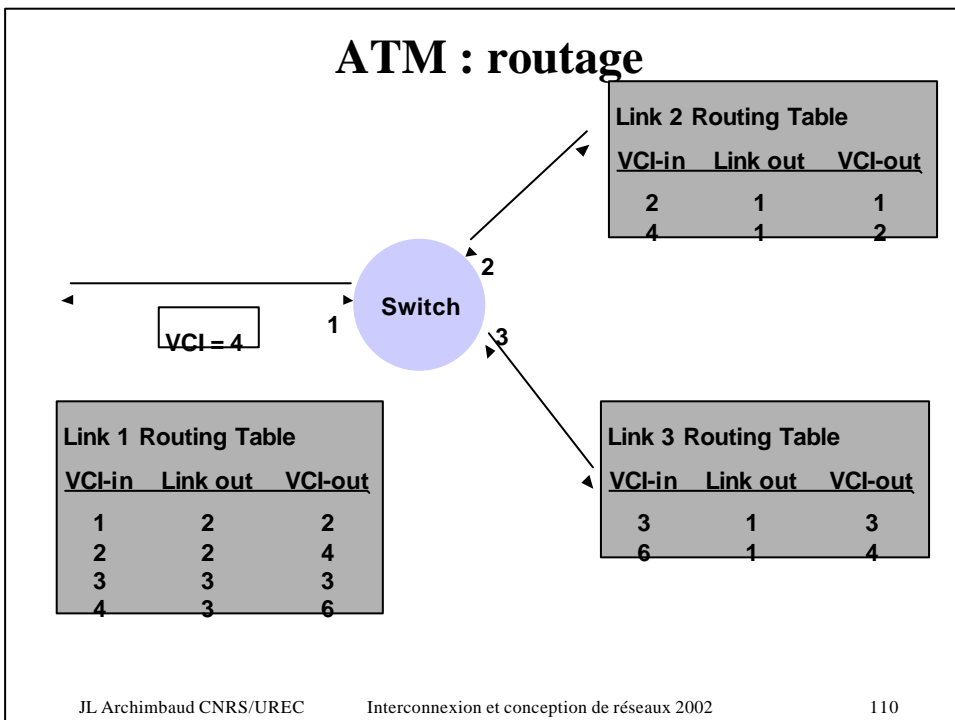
ATM : routage

Link 2 Routing Table

| VCI-in | Link out | VCI-out |
|---|---|---|
| 2 | 1 | 1 |
| 4 | 1 | 2 |

2

Switch

1

VCI = 4

3

Link 1 Routing Table

| VCI-in | Link out | VCI-out |
|---|---|---|
| 1 | 2 | 2 |
| 2 | 2 | 4 |
| 3 | 3 | 3 |
| 4 | 3 | 6 |

Link 3 Routing Table

| VCI-in | Link out | VCI-out |
|---|---|---|
| 3 | 1 | 3 |
| 6 | 1 | 4 |

JL Archimbaud CNRS/UREC Interconnexion et conception de réseaux 2002 110